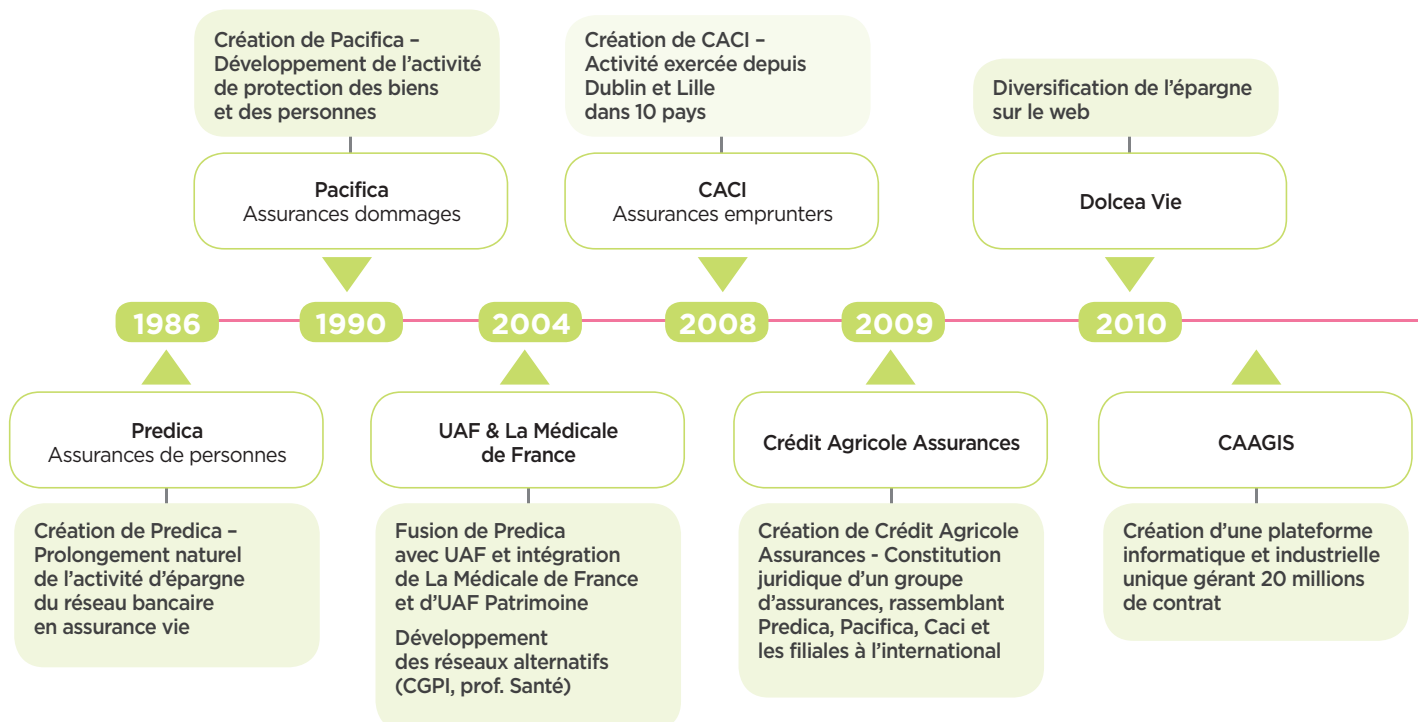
Création de Pacifica – Développement de l'activité de protection des biens et des personnes

Pacifica
Assurances dommages

Création de CACI – Activité exercée depuis Dublin et Lille dans 10 pays

CACI
Assurances emprunters

Diversification de l'épargne sur le web

Dolcea Vie

1986

1990

2004

2008

2009

2010

Predica
Assurances de personnes

Création de Predica – Prolongement naturel de l'activité d'épargne du réseau bancaire en assurance vie

UAF & La Médicale de France

Fusion de Predica avec UAF et intégration de La Médicale de France et d'UAF Patrimoine

Développement des réseaux alternatifs (CGPI, prof. Santé)

Crédit Agricole Assurances

Création de Crédit Agricole Assurances - Constitution juridique d'un groupe d'assurances, rassemblant Predica, Pacifica, Caci et les filiales à l'international

CAAGIS

Création d'une plateforme informatique et industrielle unique gérant 20 millions de contrat